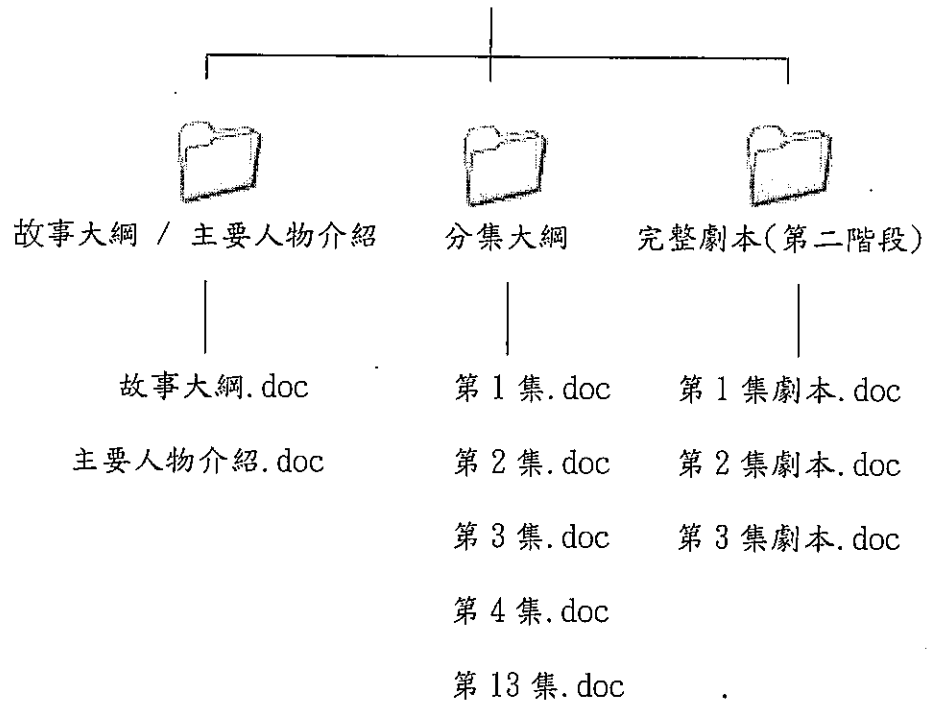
故事大綱 / 主要人物介紹

故事大綱.doc

主要人物介紹.doc

分集大綱

第 1 集.doc

第 2 集.doc

第 3 集.doc

第 4 集.doc

第 13 集.doc

完整劇本(第二階段)

第 1 集劇本.doc

第 2 集劇本.doc

第 3 集劇本.doc